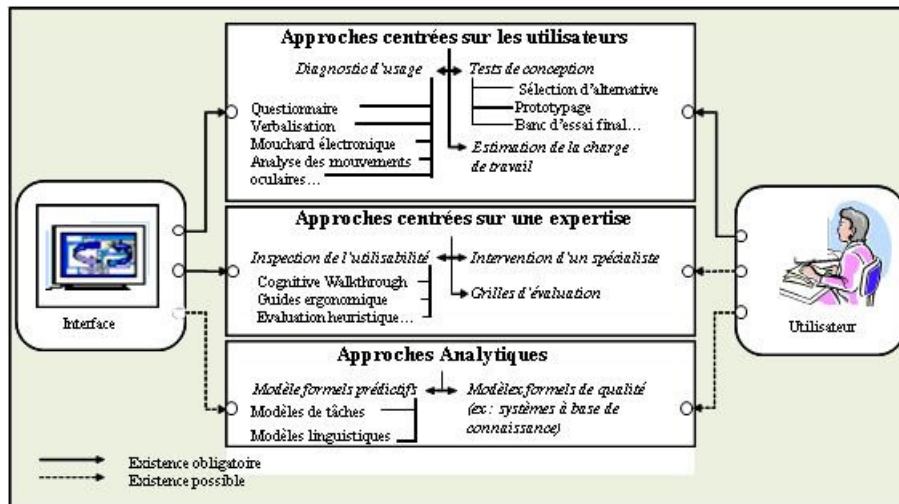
Approches centrées sur les utilisateurs

Diagnostic d'usage

Tests de conception

Sélection d'alternative

Prototypage

Banc d'essai final…

Questionnaire

Verbalisation

Mouchard électronique

Analyse des mouvements oculaires…

Estimation de la charge de travail

Approches centrées sur une expertise

Inspection de l'utilisabilité

Intervention d'un spécialiste

Cognitive Walkthrough

Guides ergonomique

Evaluation heuristique…

Grilles d'évaluation

Interface

Utilisateur

Approches Analytiques

Modèle formels prédictifs

Modèles formels de qualité (ex : systèmes à base de connaissance)

Modèles de tâches

Modèles linguistiques

Existence obligatoire

Existence possible